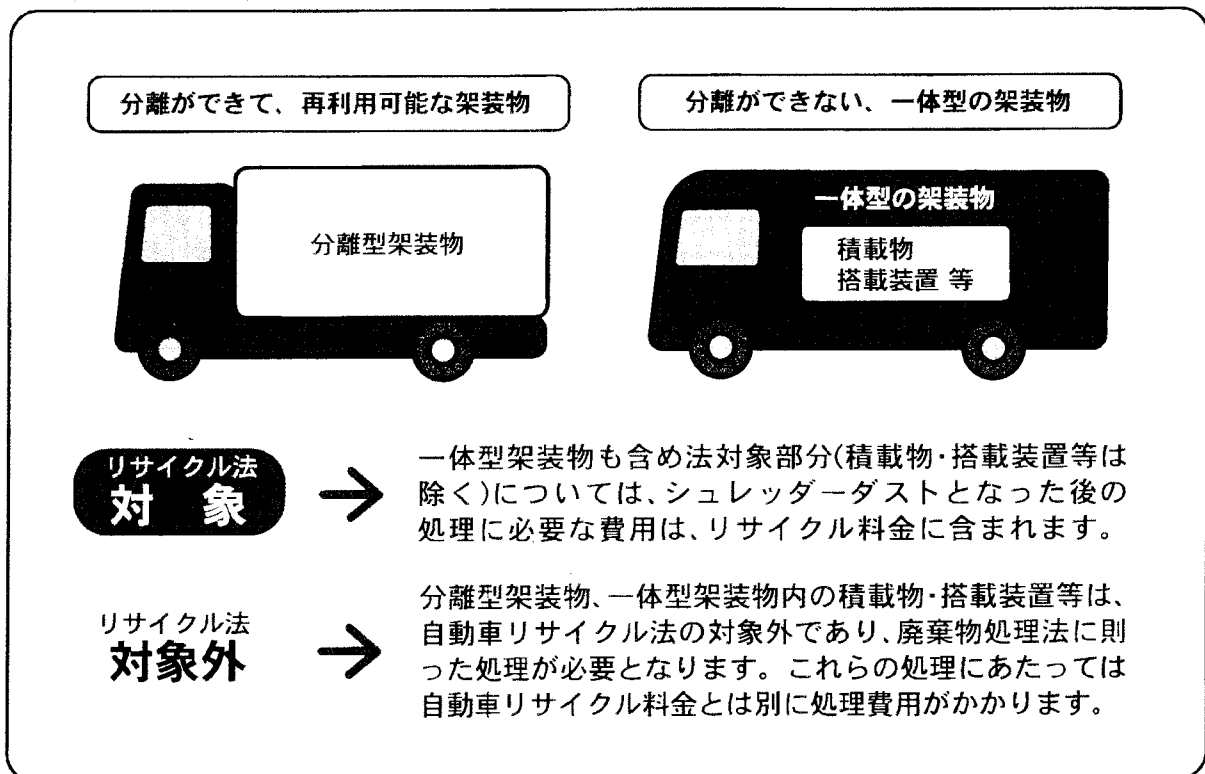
分離ができて、再利用可能な架装物

分離ができない、一体型の架装物

分離型架装物

一体型の架装物

積載物
搭載装置 等

リサイクル法
対 象

一体型架装物も含め法対象部分(積載物･搭載装置等は除く)については、シュレッダーダストとなった後の処理に必要な費用は、リサイクル料金に含まれます。

リサイクル法
対象外

分離型架装物、一体型架装物内の積載物･搭載装置等は、自動車リサイクル法の対象外であり、廃棄物処理法に則った処理が必要となります。これらの処理にあたっては自動車リサイクル料金とは別に処理費用がかかります。